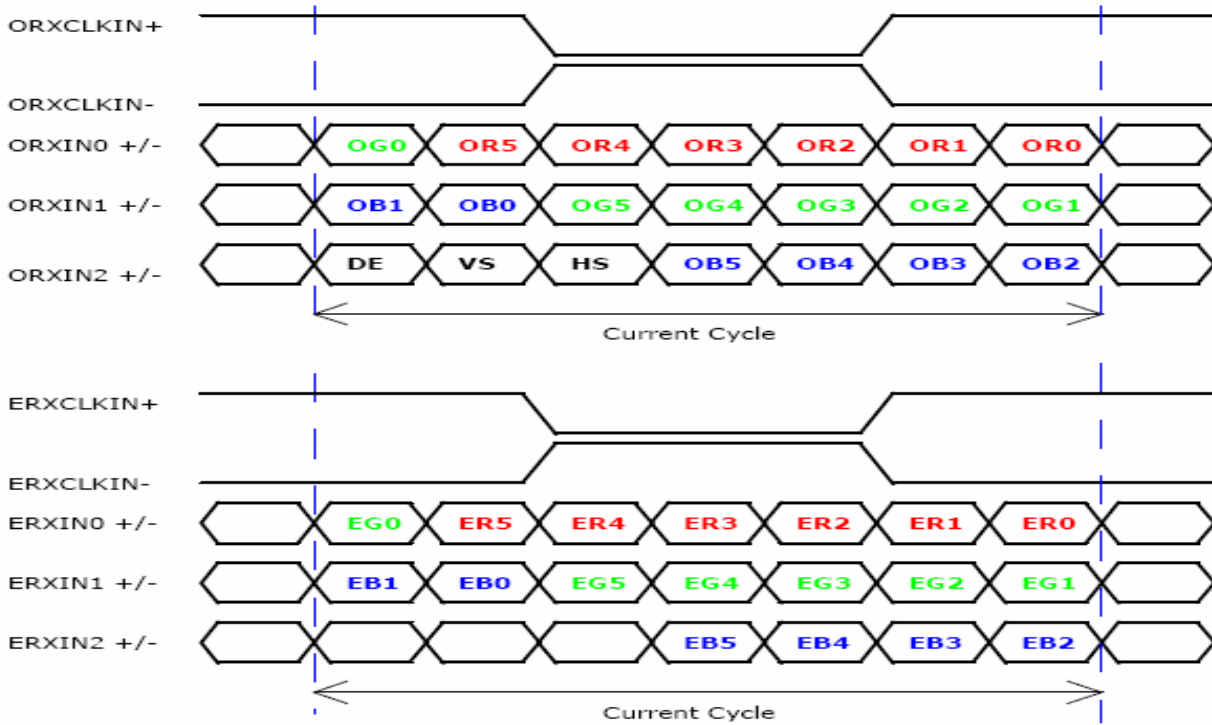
ORXCLKIN+

ORXCLKIN-

ORXIN0 +/- OG0 OR5 OR4 OR3 OR2 OR1 OR0

ORXIN1 +/- OB1 OB0 OG5 OG4 OG3 OG2 OG1

ORXIN2 +/- DE VS HS OB5 OB4 OB3 OB2

Current Cycle

ERXCLKIN+

ERXCLKIN-

ERXIN0 +/- EG0 ER5 ER4 ER3 ER2 ER1 ER0

ERXIN1 +/- EB1 EB0 EG5 EG4 EG3 EG2 EG1

ERXIN2 +/- EB5 EB4 EB3 EB2

Current Cycle